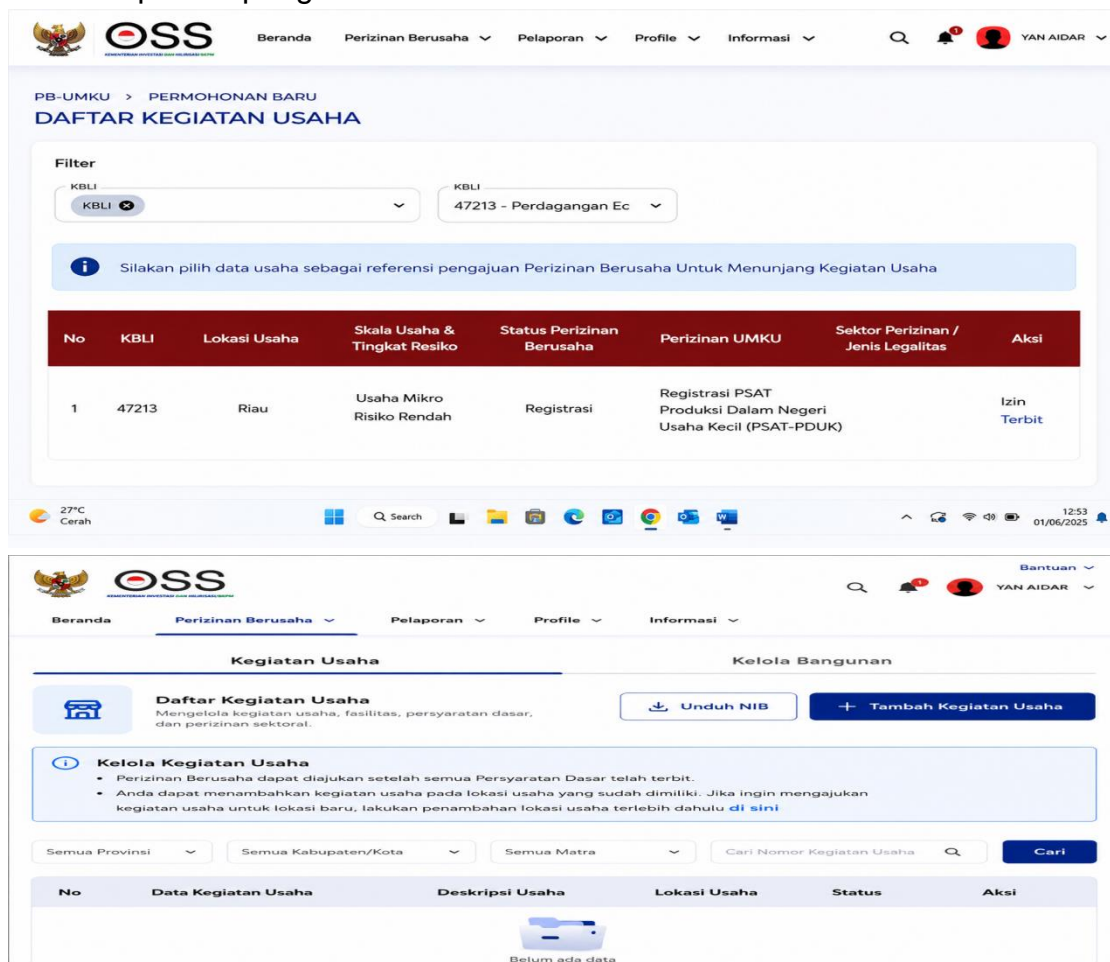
OSS
KEMENTERIAN INVESTASI DAN HILIRISASI/BKPM

Beranda Perizinan Berusaha Pelaporan Profile Informasi

YAN AIDAR

PB-UMKU > PERMOHONAN BARU
DAFTAR KEGIATAN USAHA

Filter
KBLI
KBLI
KBLI
47213 - Perdagangan Ec

Silakan pilih data usaha sebagai referensi pengajuan Perizinan Berusaha Untuk Menunjang Kegiatan Usaha

| No | KBLI | Lokasi Usaha | Skala Usaha & Tingkat Resiko | Status Perizinan Berusaha | Perizinan UMKU | Sektor Perizinan / Jenis Legalitas | Aksi |
|---|---|---|---|---|---|---|---|
| 1 | 47213 | Riau | Usaha Mikro Risiko Rendah | Registrasi | Registrasi PSAT Produksi Dalam Negeri Usaha Kecil (PSAT-PDUK) | | Izin Terbit |

27°C Cerah
Search
12:53 01/06/2025

OSS
KEMENTERIAN INVESTASI DAN HILIRISASI/BKPM

Bantuan
YAN AIDAR

Beranda Perizinan Berusaha Pelaporan Profile Informasi

Kegiatan Usaha
Kelola Bangunan

Daftar Kegiatan Usaha
Mengelola kegiatan usaha, fasilitas, persyaratan dasar, dan perizinan sektoral.

Unduh NIB
+ Tambah Kegiatan Usaha

Kelola Kegiatan Usaha
• Perizinan Berusaha dapat diajukan setelah semua Persyaratan Dasar telah terbit.
• Anda dapat menambahkan kegiatan usaha pada lokasi usaha yang sudah dimiliki. Jika ingin mengajukan kegiatan usaha untuk lokasi baru, lakukan penambahan lokasi usaha terlebih dahulu di sini

Semua Provinsi
Semua Kabupaten/Kota
Semua Matra
Cari Nomor Kegiatan Usaha
Cari

| No | Data Kegiatan Usaha | Deskripsi Usaha | Lokasi Usaha | Status | Aksi |
|---|---|---|---|---|---|

Belum ada data